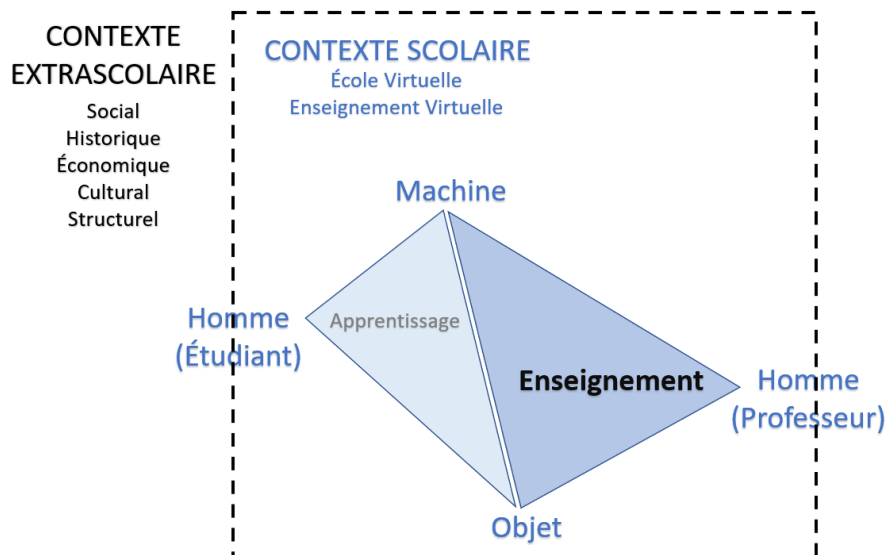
CONTEXTE EXTRASCOLAIRE

Social
Historique
Économique
Cultural
Structurel

CONTEXTE SCOLAIRE
École Virtuelle
Enseignement Virtuelle

Machine

Homme (Étudiant)

Apprentissage

Enseignement

Homme (Professeur)

Objet